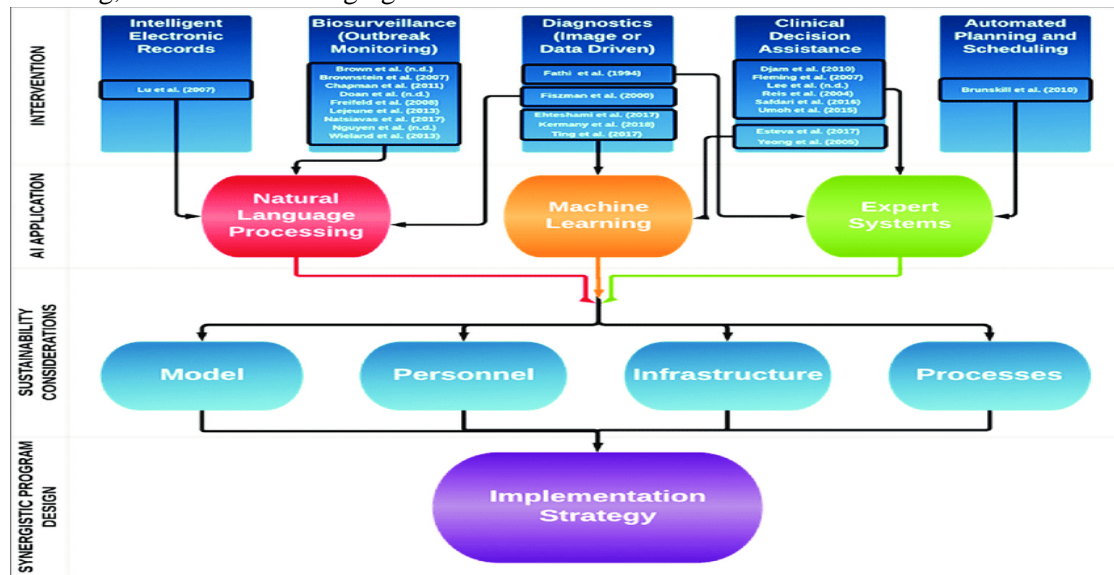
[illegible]

INTERVENTION

Intelligent Electronic Records

Lu et al. (2007)

Biosurveillance (Outbreak Monitoring)

Brown et al. (n.d.)
Brownstein et al. (2007)
Chapman et al. (2011)
Doan et al. (n.d.)
Freifeld et al. (2008)
Lejeune et al. (2013)
Natsiavas et al. (2017)
Nguyen et al. (n.d.)
Wieland et al. (2013)

Diagnostics (Image or Data Driven)

Fathi et al. (1994)
Fiszman et al. (2000)
Ehteshami et al. (2017)
Kermany et al. (2018)
Ting et al. (2017)

Clinical Decision Assistance

Djam et al. (2010)
Fleming et al. (2007)
Lee et al. (n.d.)
Reis et al. (2004)
Safdari et al. (2016)
Umoh et al. (2015)

Esteva et al. (2017)
Yeong et al. (2005)

Automated Planning and Scheduling

Brunskill et al. (2010)

AI APPLICATION

Natural Language Processing

Machine Learning

Expert Systems

SUSTAINABILITY CONSIDERATIONS

Model

Personnel

Infrastructure

Processes

SYNERGISTIC PROGRAM DESIGN

Implementation Strategy